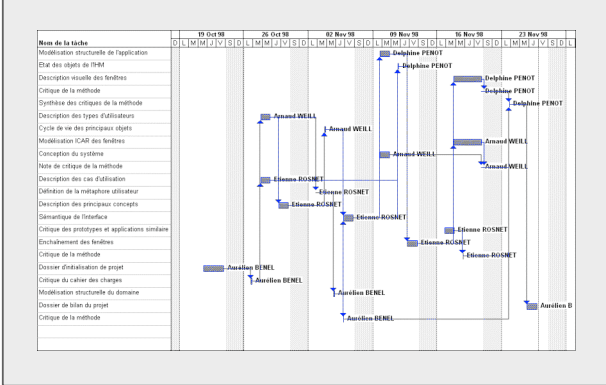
| Nom de la tâche | 19 Oct 98 | 26 Oct 98 | 02 Nov 98 | 09 Nov 98 | 16 Nov 98 | 23 Nov 98 |
|---|---|---|---|---|---|---|
| | D L M M J V S | D L M M J V S | D L M M J V S | D L M M J V S | D L M M J V S | D L M M J V S D L |
| Modélisation structurelle de l'application | | | | Delphine PENOT | | |
| Etat des objets de l'IHM | | | | Delphine PENOT | | |
| Description visuelle des fenêtres | | | | | Delphine PENOT | |
| Critique de la méthode | | | | | Delphine PENOT | |
| Synthèse des critiques de la méthode | | | | | | Delphine PENOT |
| Description des types d'utilisateurs | | Arnaud WEILL | | | | |
| Cycle de vie des principaux objets | | | Arnaud WEILL | | | |
| Modélisation ICAR des fenêtres | | | | | Arnaud WEILL | |
| Conception du système | | | | Arnaud WEILL | | |
| Note de critique de la méthode | | | | | Arnaud WEILL | |
| Description des cas d'utilisation | | Etienne ROSNET | | | | |
| Définition de la métaphore utilisateur | | | Etienne ROSNET | | | |
| Description des principaux concepts | | Etienne ROSNET | | | | |
| Sémantique de l'interface | | | Etienne ROSNET | | | |
| Critique des prototypes et applications similaire | | | | | Etienne ROSNET | |
| Enchaînement des fenêtres | | | | Etienne ROSNET | | |
| Critique de la méthode | | | | | Etienne ROSNET | |
| Dossier d'initialisation de projet | Aurélien BENEL | | | | | |
| Critique du cahier des charges | | Aurélien BENEL | | | | |
| Modélisation structurelle du domaine | | | Aurélien BENEL | | | |
| Dossier de bilan du projet | | | | | | Aurélien B |
| Critique de la méthode | | | Aurélien BENEL | | | |